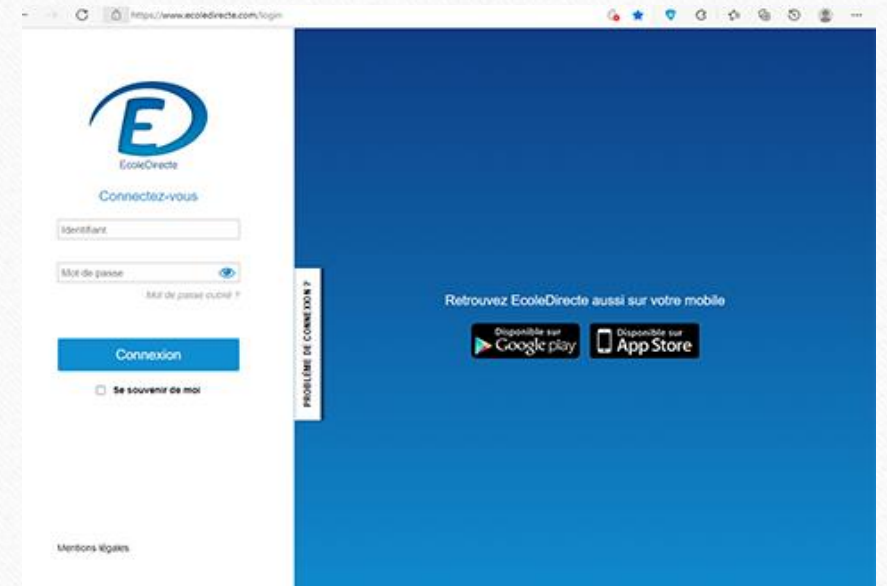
https://www.ecoledirecte.com/login

E

EcoleDirecte

Connectez-vous

Identifiant

Mot de passe

Mot de passe oublié ?

Connexion

Se souvenir de moi

Mentions légales

PROBLÈME DE CONNEXION ?

Retrouvez EcoleDirecte aussi sur votre mobile

Disponible sur Google play

Disponible sur App Store